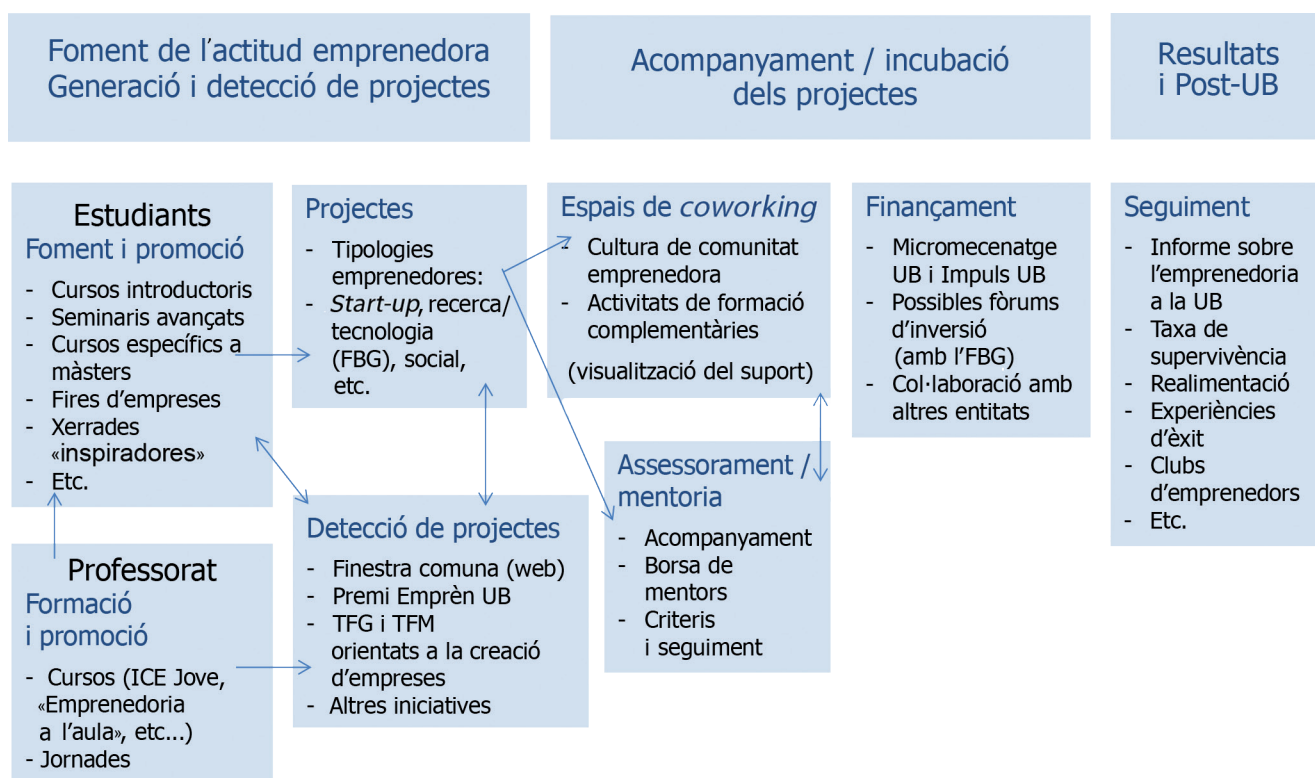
Foment de l'actitud emprenedora
Generació i detecció de projectes

Acompanyament / incubació dels projectes

Resultats i Post-UB

Estudiants
Foment i promoció
- Cursos introductoris
- Seminaris avançats
- Cursos específics a màsters
- Fires d'empreses
- Xerrades «inspiradores»
- Etc.

Professorat
Formació i promoció
- Cursos (ICE Jove, «Emprenedoria a l'aula», etc...)
- Jornades

Projectes
- Tipologies emprenedores:
- *Start-up*, recerca/ tecnologia (FBG), social, etc.

Detecció de projectes
- Finestra comuna (web)
- Premi Emprèn UB
- TFG i TFM orientats a la creació d'empreses
- Altres iniciatives

Espais de *coworking*
- Cultura de comunitat emprenedora
- Activitats de formació complementàries
(visualització del suport)

Assessorament / mentoria
- Acompanyament
- Borsa de mentors
- Criteris i seguiment

Finançament
- Micromecenatge UB i Impuls UB
- Possibles fòrums d'inversió (amb l'FBG)
- Col·laboració amb altres entitats

Seguiment
- Informe sobre l'emprenedoria a la UB
- Taxa de supervivència
- Realimentació
- Experiències d'èxit
- Clubs d'emprenedors
- Etc.